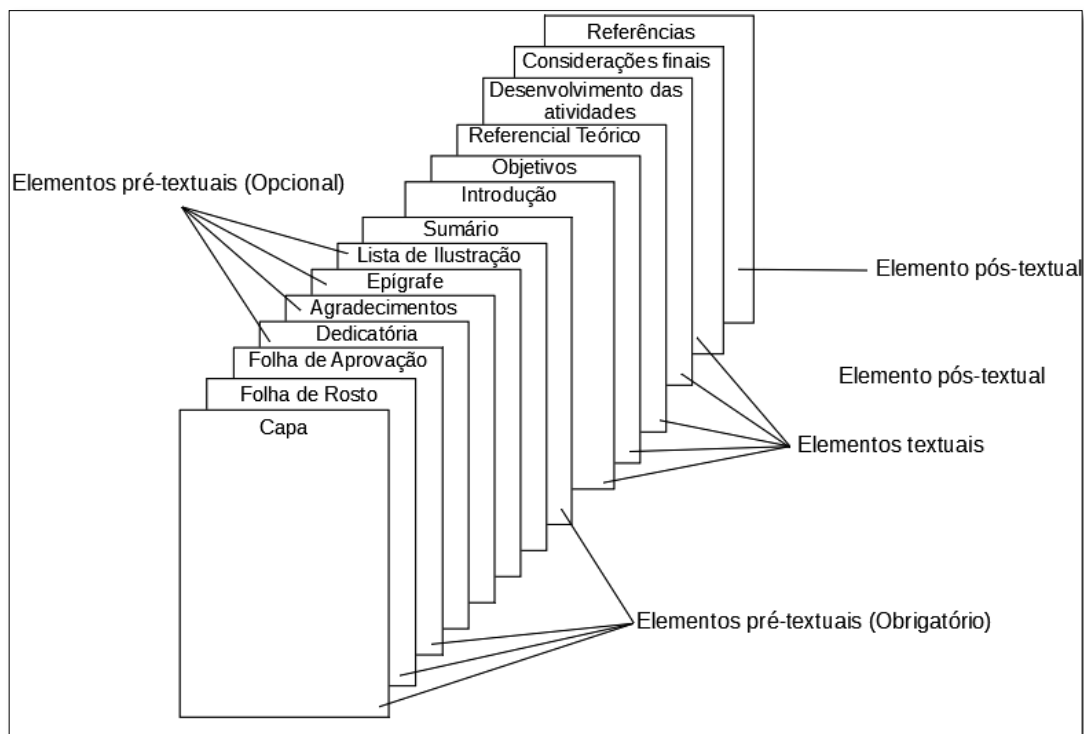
Referências
Considerações finais
Desenvolvimento das atividades
Referencial Teórico
Objetivos
Introdução
Sumário
Lista de Ilustração
Epígrafe
Agradecimentos
Dedicatória
Folha de Aprovação
Folha de Rosto
Capa

Elementos pré-textuais (Opcional)

Elemento pós-textual

Elemento pós-textual

Elementos textuais

Elementos pré-textuais (Obrigatório)